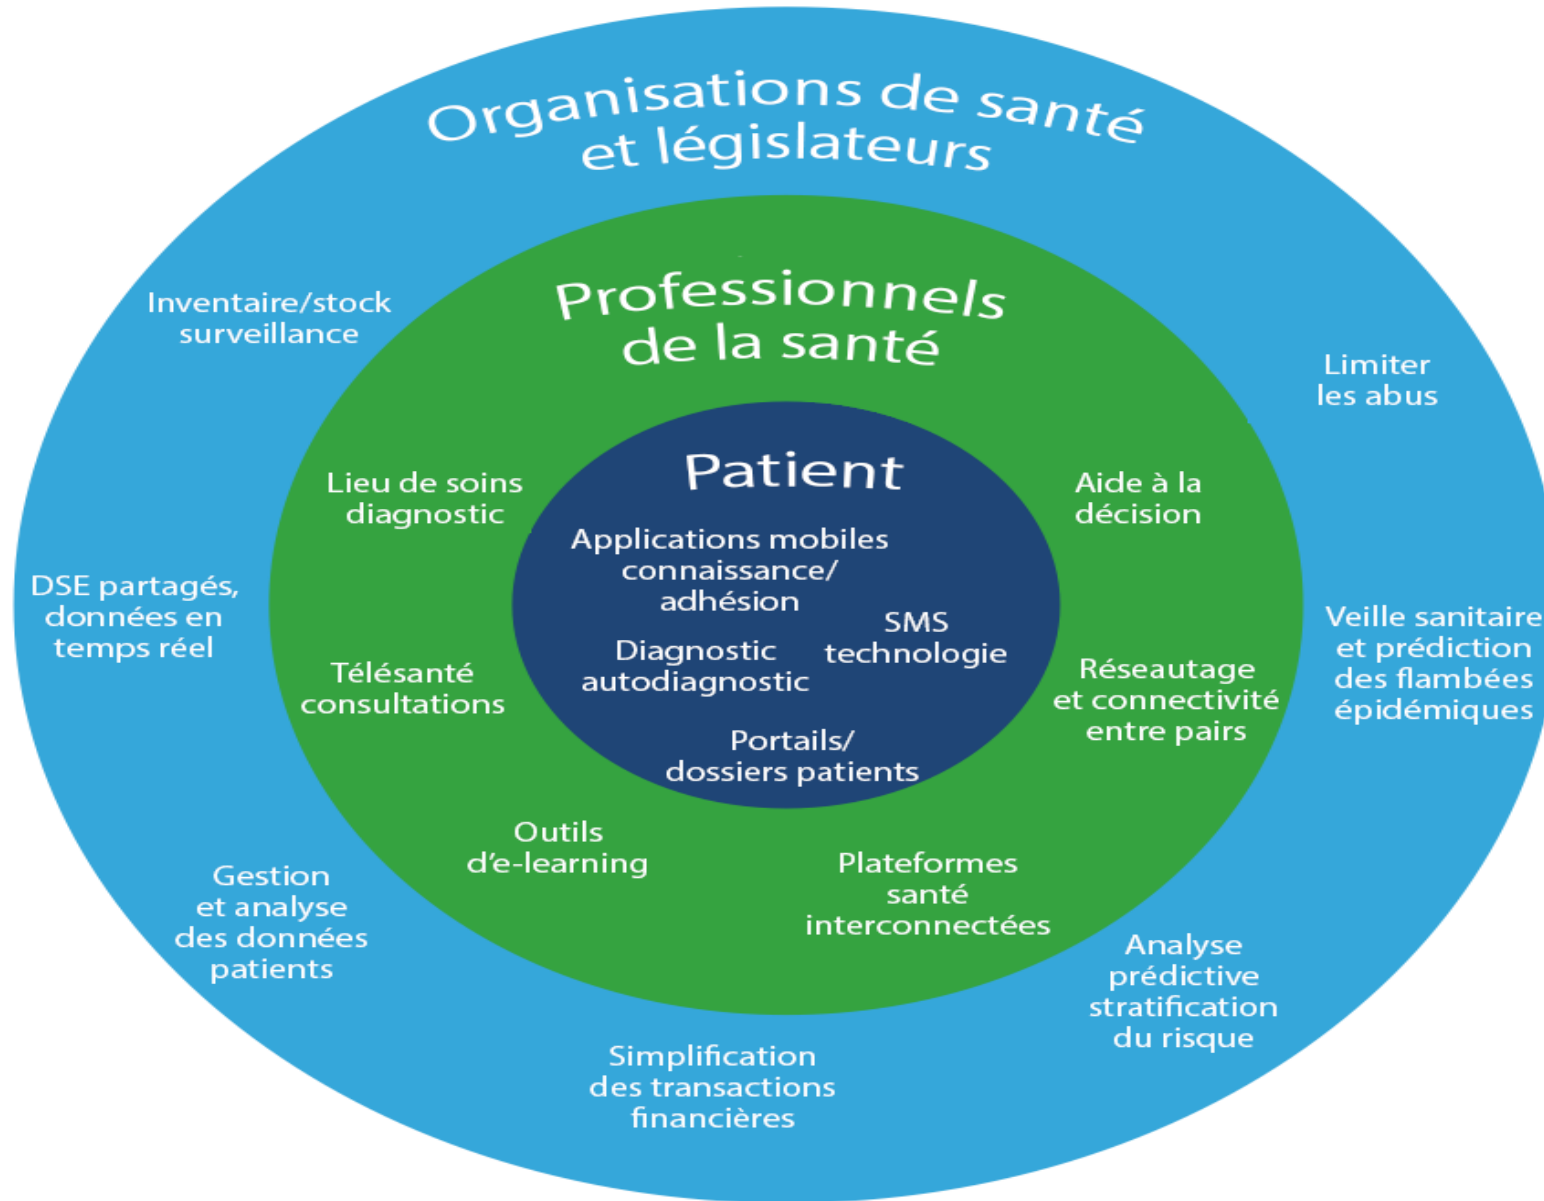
Organisations de santé et législateurs

Inventaire/stock surveillance

Limiter les abus

Professionnels de la santé

Lieu de soins diagnostic

Aide à la décision

Patient

Applications mobiles connaissance/ adhésion

SMS technologie

Diagnostic autodiagnostic

Portails/ dossiers patients

DSE partagés, données en temps réel

Télésanté consultations

Réseautage et connectivité entre pairs

Veille sanitaire et prédiction des flambées épidémiques

Outils d'e-learning

Plateformes santé interconnectées

Gestion et analyse des données patients

Analyse prédictive stratification du risque

Simplification des transactions financières